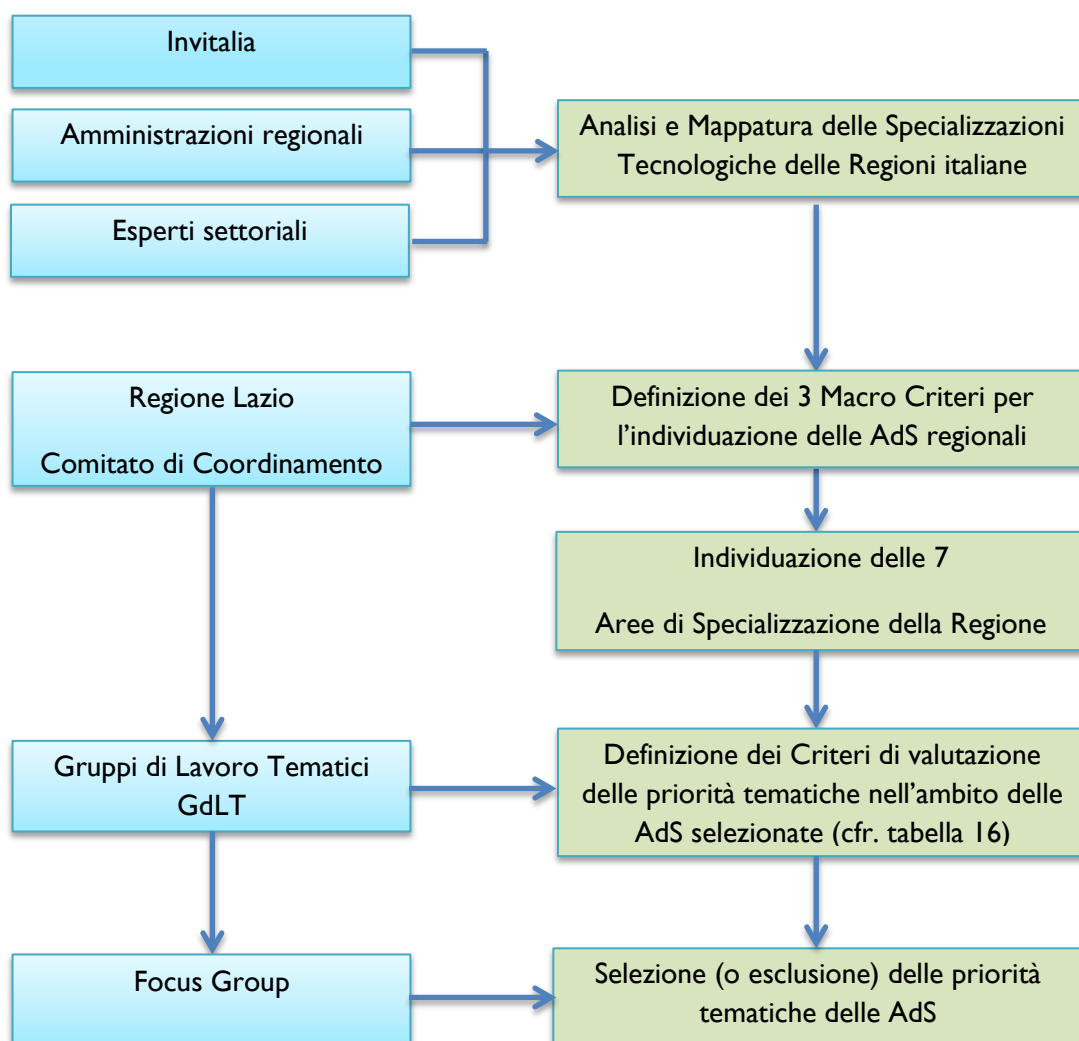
Invitalia

Amministrazioni regionali

Esperti settoriali

Analisi e Mappatura delle Specializzazioni Tecnologiche delle Regioni italiane

Regione Lazio

Comitato di Coordinamento

Definizione dei 3 Macro Criteri per l'individuazione delle AdS regionali

Individuazione delle 7

Aree di Specializzazione della Regione

Gruppi di Lavoro Tematici GdLT

Definizione dei Criteri di valutazione delle priorità tematiche nell'ambito delle AdS selezionate (cfr. tabella 16)

Focus Group

Selezione (o esclusione) delle priorità tematiche delle AdS